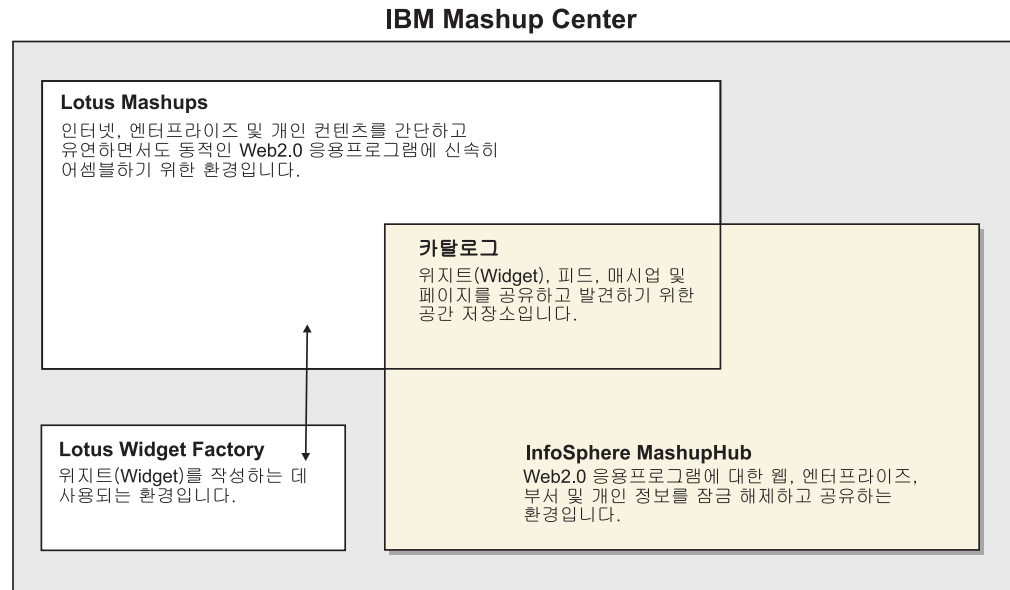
IBM Mashup Center

Lotus Mashups
인터넷, 엔터프라이즈 및 개인 컨텐츠를 간단하고 유연하면서도 동적인 Web2.0 응용프로그램에 신속히 어셈블하기 위한 환경입니다.

카탈로그
위지트(Widget), 피드, 매시업 및 페이지를 공유하고 발견하기 위한 공간 저장소입니다.

Lotus Widget Factory
위지트(Widget)를 작성하는 데 사용되는 환경입니다.

InfoSphere MashupHub
Web2.0 응용프로그램에 대한 웹, 엔터프라이즈, 부서 및 개인 정보를 잠금 해제하고 공유하는 환경입니다.